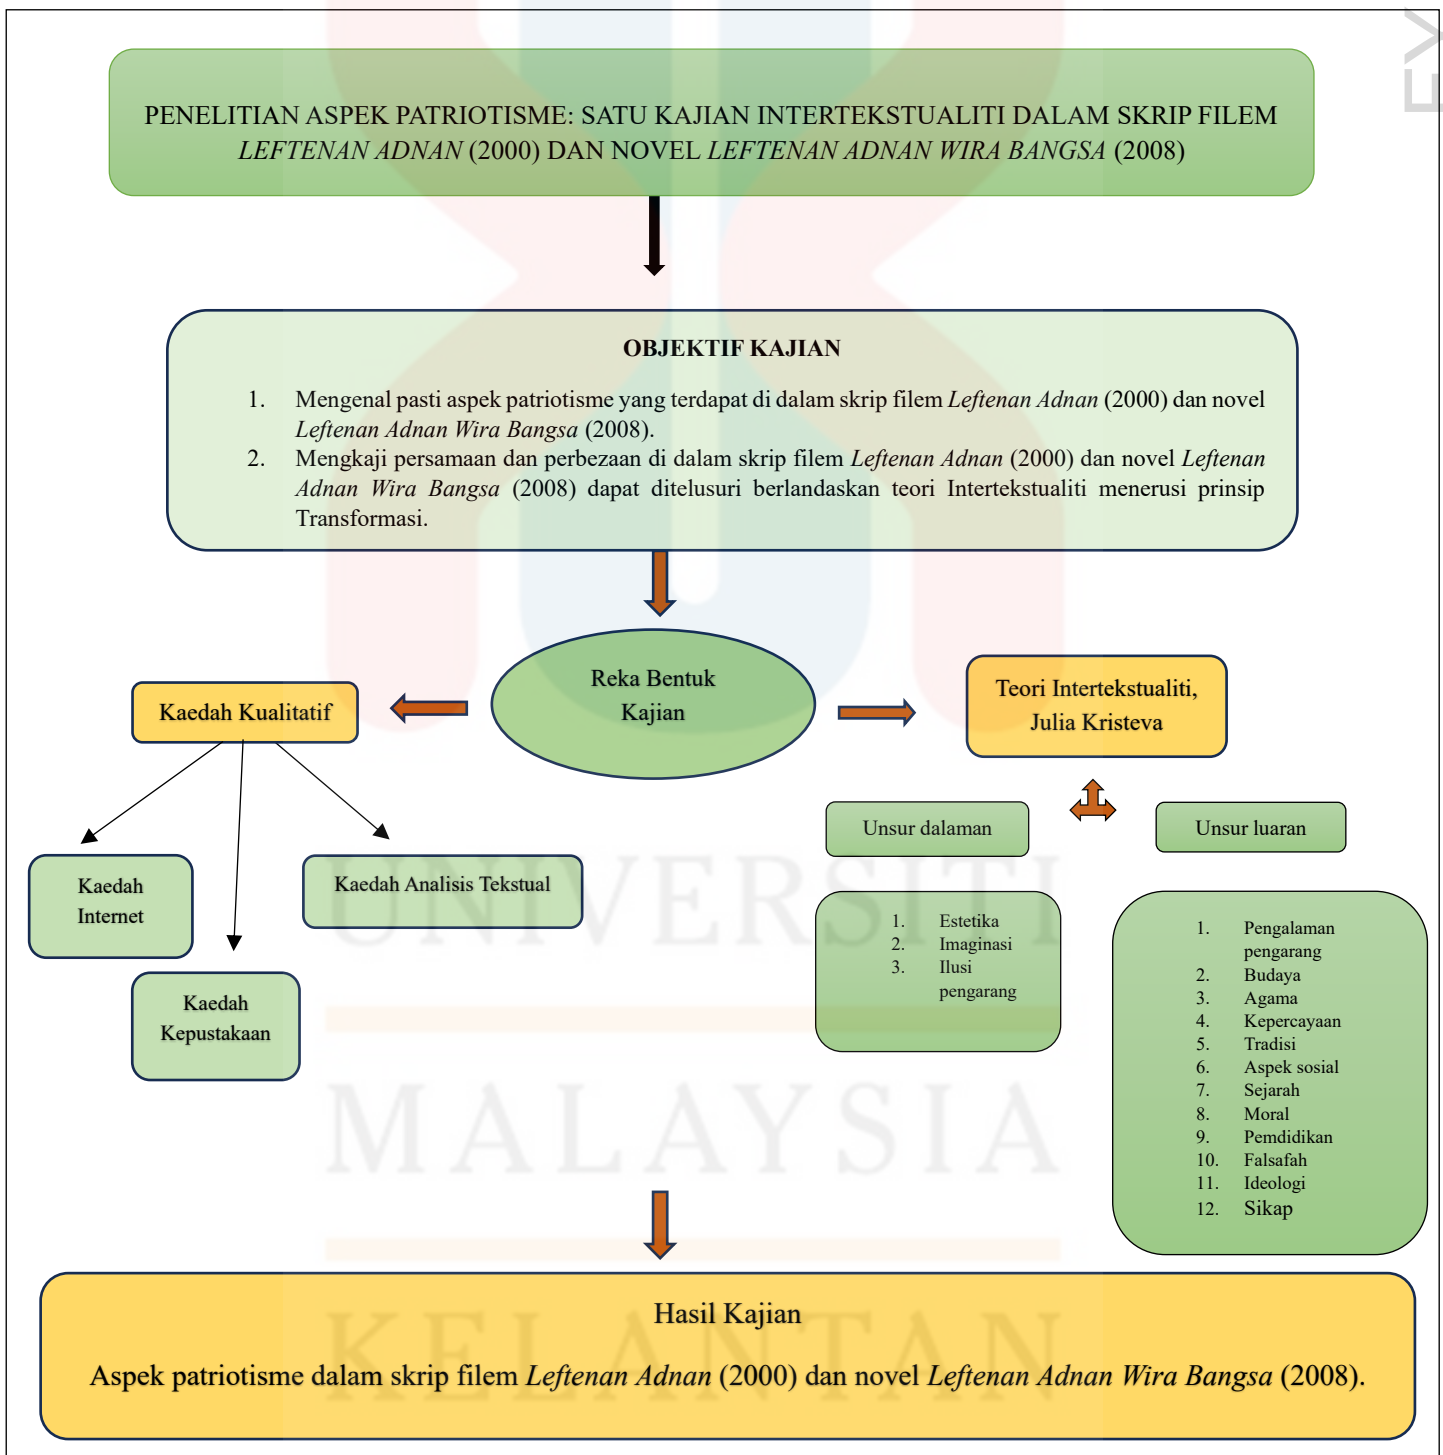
PENELITIAN ASPEK PATRIOTISME: SATU KAJIAN INTERTEKSTUALITI DALAM SKRIP FILEM *LEFTENAN ADNAN* (2000) DAN NOVEL *LEFTENAN ADNAN WIRA BANGSA* (2008)

OBJEKTIF KAJIAN

1. Mengenal pasti aspek patriotisme yang terdapat di dalam skrip filem *Leftenan Adnan* (2000) dan novel *Leftenan Adnan Wira Bangsa* (2008).
2. Mengkaji persamaan dan perbezaan di dalam skrip filem *Leftenan Adnan* (2000) dan novel *Leftenan Adnan Wira Bangsa* (2008) dapat ditelusuri berlandaskan teori Intertekstualiti menerusi prinsip Transformasi.

Reka Bentuk Kajian

Kaedah Kualitatif

Teori Intertekstualiti, Julia Kristeva

Kaedah Internet

Kaedah Kepustakaan

Kaedah Analisis Tekstual

Unsur dalaman

Unsur luaran

1. Estetika
2. Imaginasi
3. Ilusi pengarang

1. Pengalaman pengarang
2. Budaya
3. Agama
4. Kepercayaan
5. Tradisi
6. Aspek sosial
7. Sejarah
8. Moral
9. Pemdidikan
10. Falsafah
11. Ideologi
12. Sikap

Hasil Kajian

Aspek patriotisme dalam skrip filem *Leftenan Adnan* (2000) dan novel *Leftenan Adnan Wira Bangsa* (2008).

UNIVERSITI MALAYSIA KELANTAN